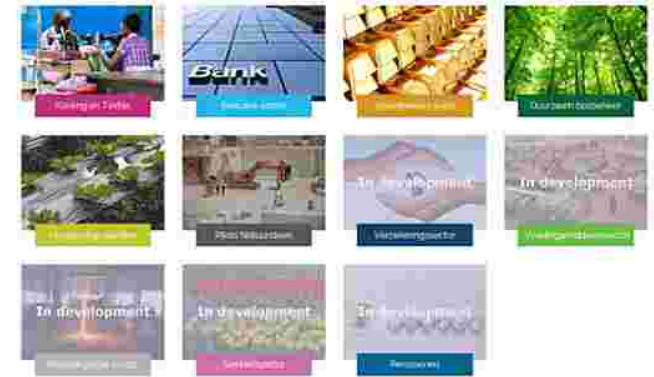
Voeding en Textiel

Bank

Bancaire sector

Grondstoffen sector

Duurzaam bosbeheer

Houtproductie sector

Photo Naturalistes

In development

Verzekeringssector

In development

Vastgoedontwikkeling

In development

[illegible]

In development

Sierteeltsector

In development

Pensioenen